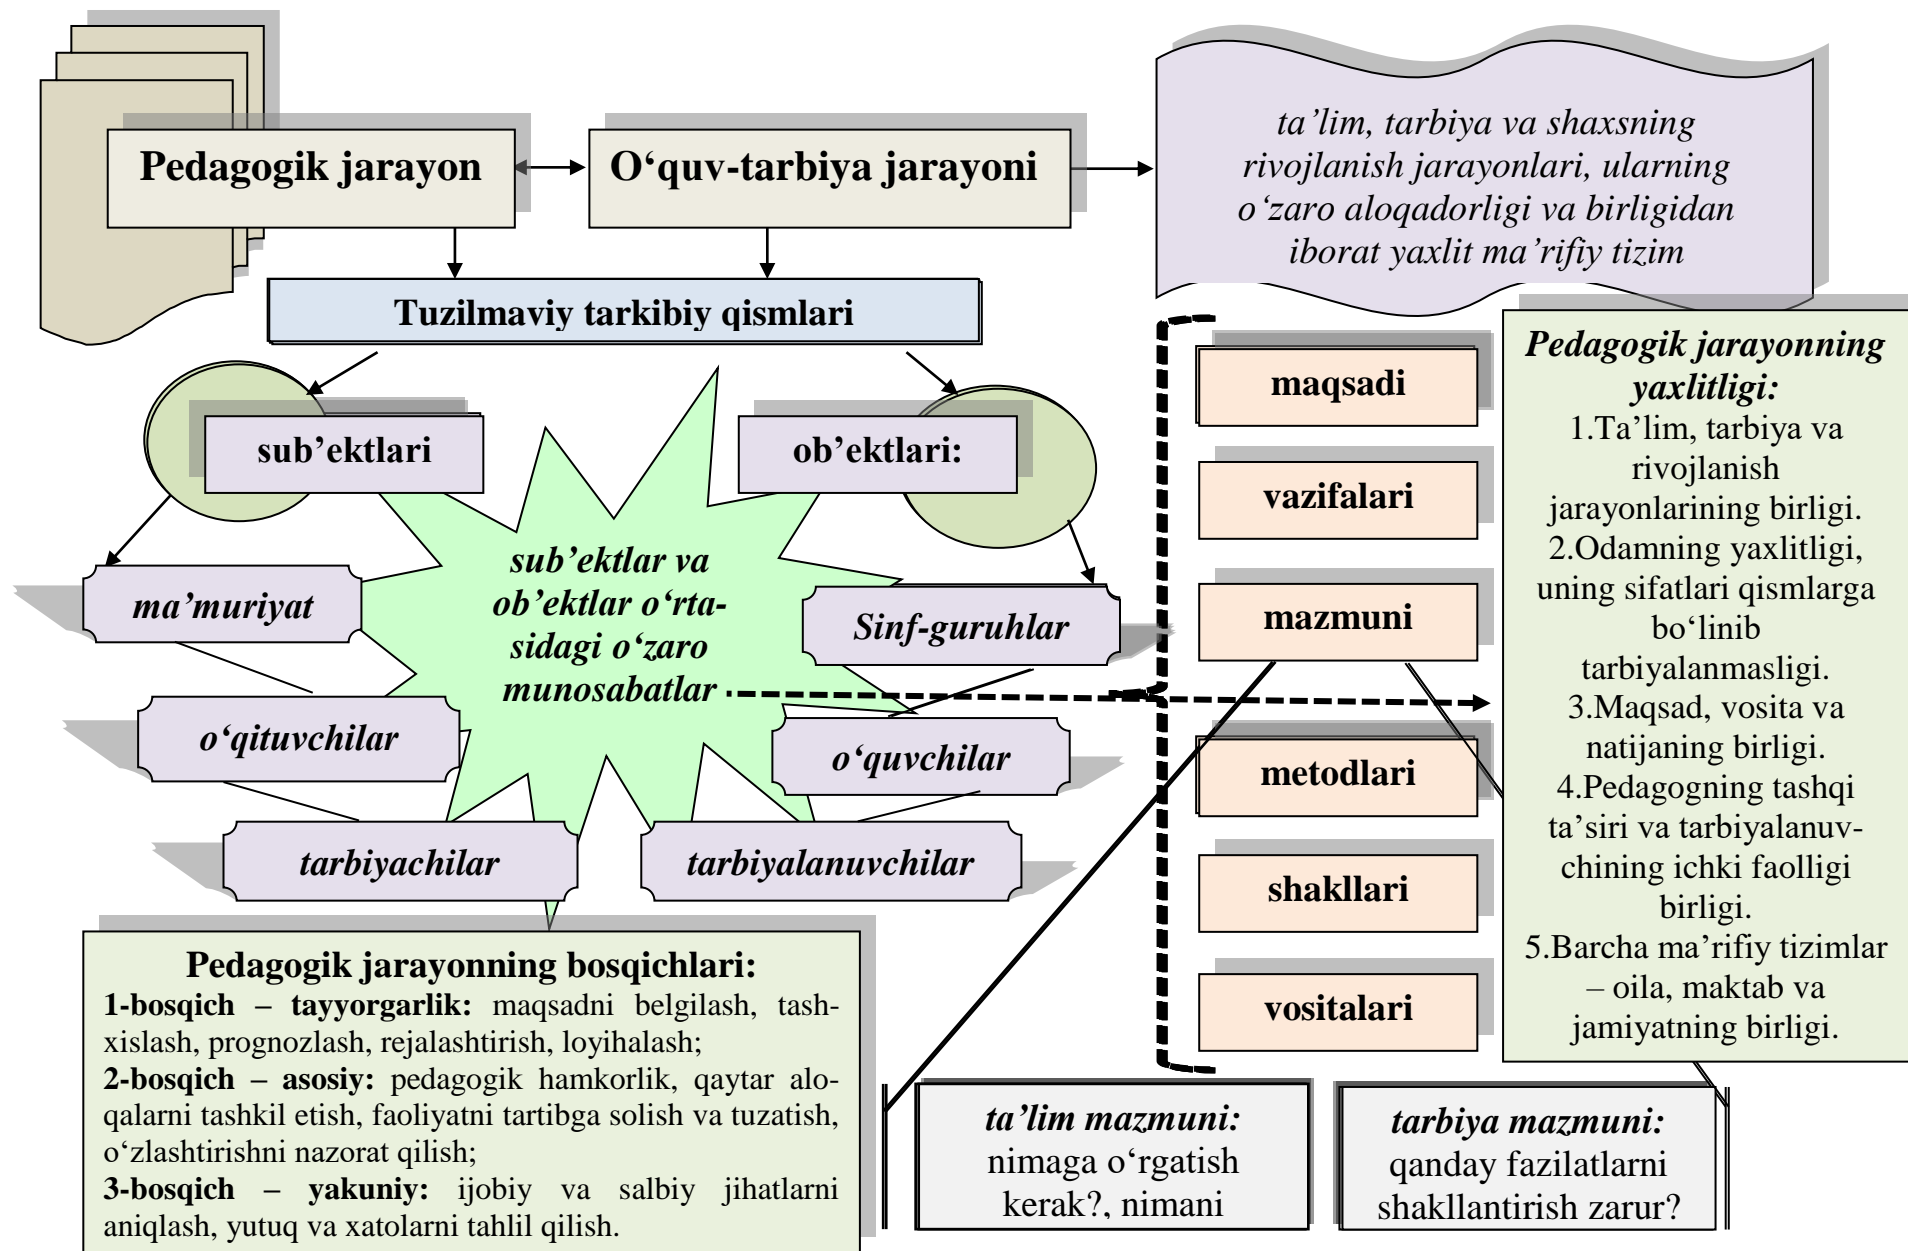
Pedagogik jarayon

O‘quv-tarbiya jarayoni

ta’lim, tarbiya va shaxsning rivojlanish jarayonlari, ularning o‘zaro aloqadorligi va birligidan iborat yaxlit ma’rifiy tizim

Tuzilmaviy tarkibiy qismlari

sub’ektlari

ob’ektlari:

sub’ektlar va ob’ektlar o‘rtasidagi o‘zaro munosabatlar

ma’muriyat

Sinf-guruhlar

o‘qituvchilar

o‘quvchilar

tarbiyachilar

tarbiyalanuvchilar

maqsadi

vazifalari

mazmuni

metodlari

shakllari

vositalari

Pedagogik jarayonning yaxlitligi:
1.Ta’lim, tarbiya va rivojlanish jarayonlarining birligi.
2.Odamning yaxlitligi, uning sifatlari qismlarga bo‘linib tarbiyalanmasligi.
3.Maqsad, vosita va natijaning birligi.
4.Pedagogning tashqi ta’siri va tarbiyalanuvchining ichki faolligi birligi.
5.Barcha ma’rifiy tizimlar – oila, maktab va jamiyatning birligi.

Pedagogik jarayonning bosqichlari:
1-bosqich – tayyorgarlik: maqsadni belgilash, tashxislash, prognozlash, rejalashtirish, loyihalash;
2-bosqich – asosiy: pedagogik hamkorlik, qaytar aloqalarni tashkil etish, faoliyatni tartibga solish va tuzatish, o‘zlashtirishni nazorat qilish;
3-bosqich – yakuniy: ijobiy va salbiy jihatlarni aniqlash, yutuq va xatolarni tahlil qilish.

ta’lim mazmuni: nimaga o‘rgatish kerak?, nimani

tarbiya mazmuni: qanday fazilatlarni shakllantirish zarur?